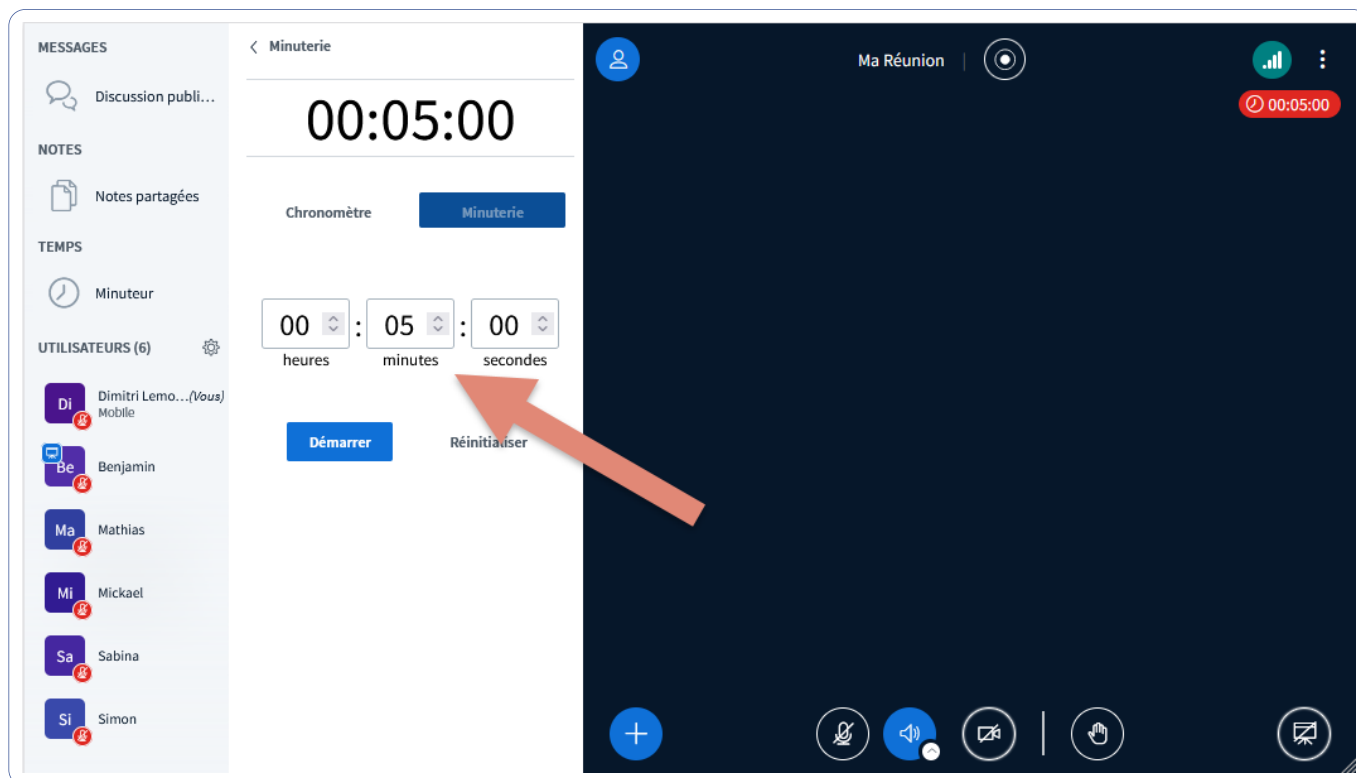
MESSAGES

Discussion publi...

NOTES

Notes partagées

TEMPS

Minuteur

UTILISATEURS (6)

Di Dimitri Lemo...(Vous) Mobile

Be Benjamin

Ma Mathias

Mi Mickael

Sa Sabina

Si Simon

< Minuterie

00:05:00

Chronomètre

Minuterie

00 : 05 : 00

heures minutes secondes

Démarrer

Réinitialiser

Ma Réunion

00:05:00